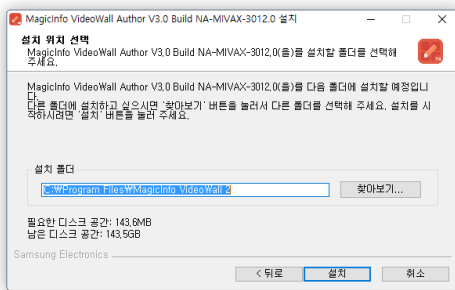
MagicInfo VideoWall Author V3.0 Build NA-MIVAX-3012.0 설치

설치 위치 선택

MagicInfo VideoWall Author V3.0 Build NA-MIVAX-3012.0(을)를 설치할 폴더를 선택해 주세요.

MagicInfo VideoWall Author V3.0 Build NA-MIVAX-3012.0(을)를 다음 폴더에 설치할 예정입니다.
다른 폴더에 설치하고 싶으시면 '찾아보기' 버튼을 눌러서 다른 폴더를 선택해 주세요. 설치를 시작하시려면 '설치' 버튼을 눌러 주세요.

설치 폴더

C:₩Program Files₩MagicInfo VideoWall 3

찾아보기...

필요한 디스크 공간: 143.6MB
남은 디스크 공간: 143.5GB

Samsung Electronics

< 뒤로

설치

취소